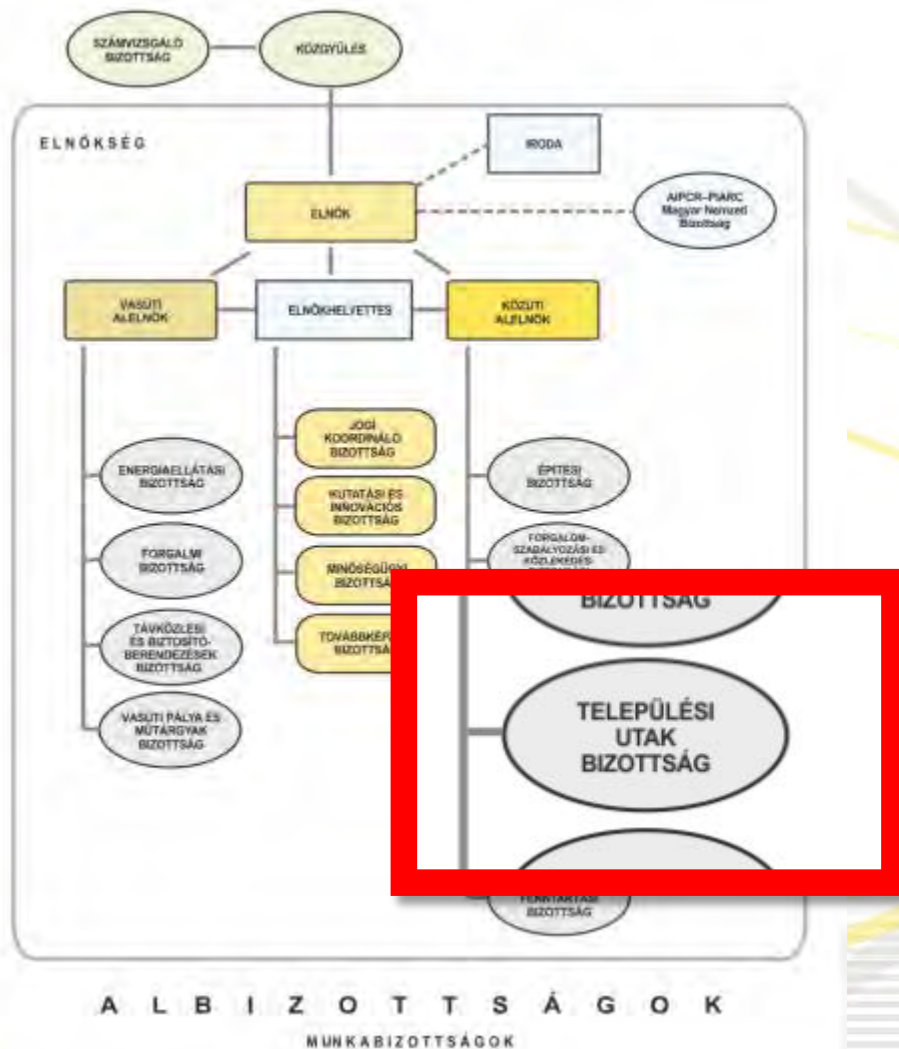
SZÁMVIZSGÁLÓ BIZOTTSÁG

KÖZGYŰLÉS

ELNÖKSÉG

IRODA

ELNÖK

AIPCR–PIARC Magyar Nemzeti Bizottság

VASÚTI ALELNÖK

ELNÖKHELYETTES

KÖZÚTI ALELNÖK

JOGI KOORDINÁLÓ BIZOTTSÁG

KUTATÁSI ÉS INNOVÁCIÓS BIZOTTSÁG

MINŐSÉGÜGYI BIZOTTSÁG

TOVÁBBKÉP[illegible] BIZOTTSÁG

ENERGIAELLÁTÁSI BIZOTTSÁG

FORGALMI BIZOTTSÁG

TÁVKÖZLÉSI ÉS BIZTOSÍTÓBERENDEZÉSEK BIZOTTSÁG

VASÚTI PÁLYA ÉS MŰTÁRGYAK BIZOTTSÁG

ÉPÍTÉSI BIZOTTSÁG

FORGALOMSZABÁLYOZÁSI ÉS KÖZLEKEDÉS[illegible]

BIZOTTSÁG

TELEPÜLÉSI UTAK BIZOTTSÁG

FENNTARTÁSI BIZOTTSÁG

A L B I Z O T T S Á G O K

MUNKABIZOTTSÁGOK